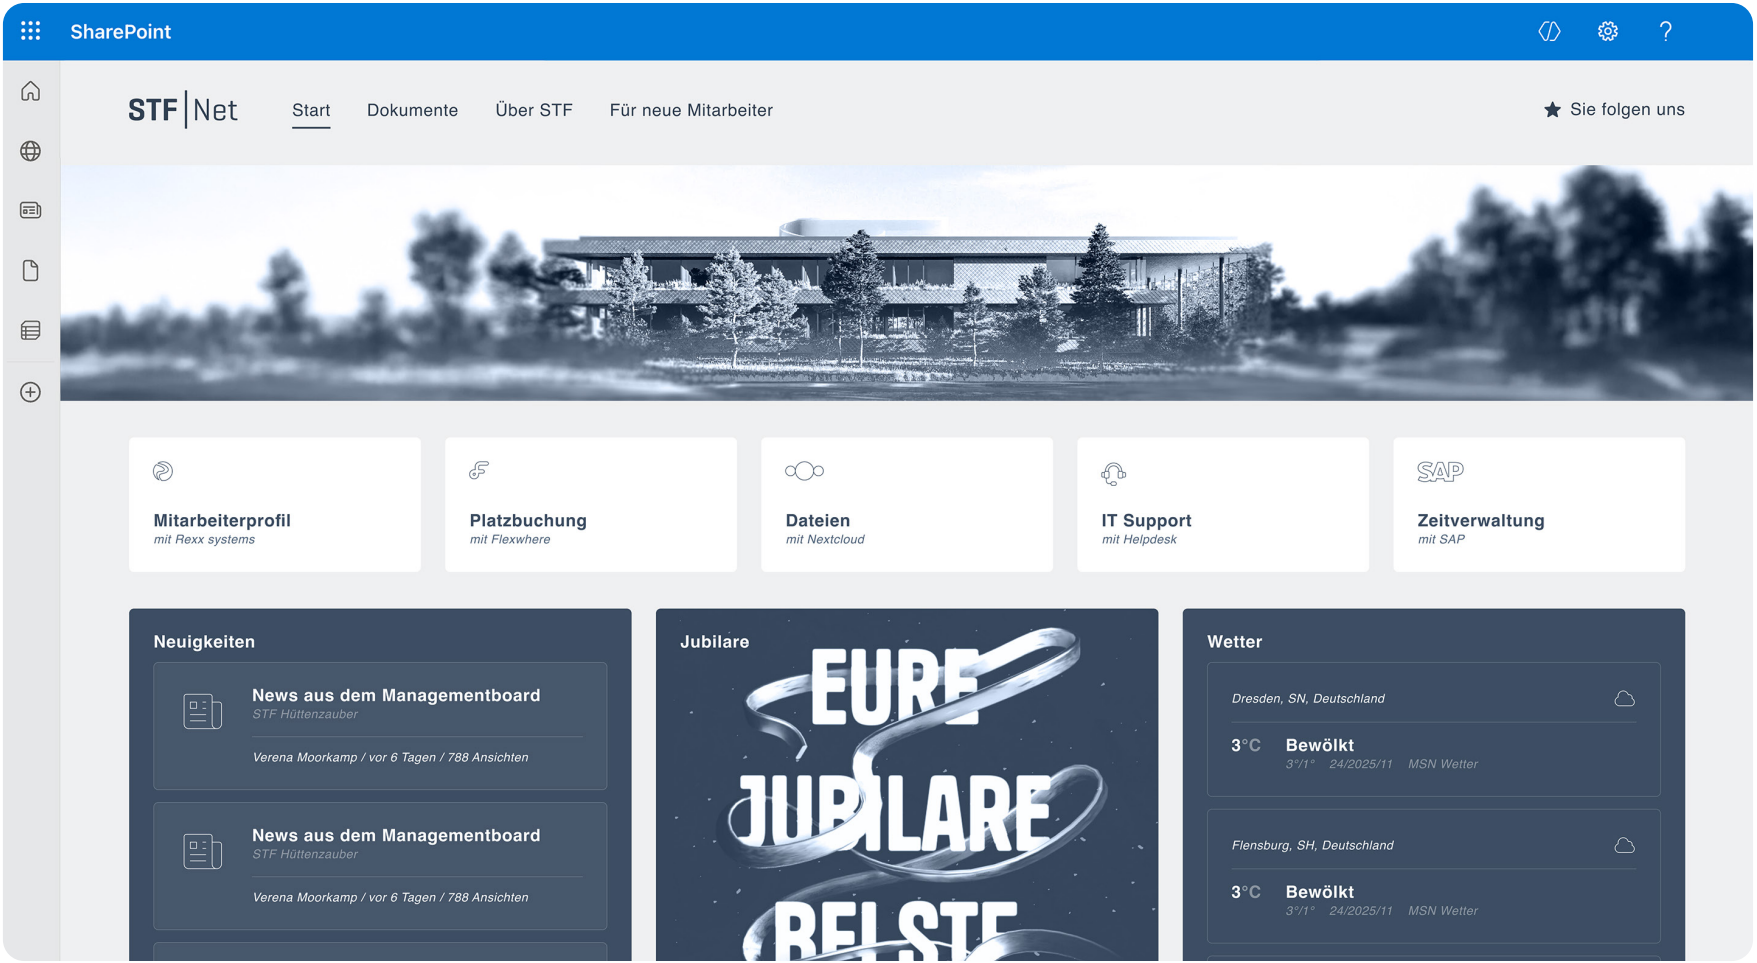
SharePoint

STF | Net

Start

Dokumente

Über STF

Für neue Mitarbeiter

Sie folgen uns

Mitarbeiterprofil
mit Rexx systems

Platzbuchung
mit Flexwhere

Dateien
mit Nextcloud

IT Support
mit Helpdesk

SAP
Zeitverwaltung
mit SAP

Neuigkeiten

News aus dem Managementboard
STF Hüttenzauber
Verena Moorkamp / vor 6 Tagen / 788 Ansichten

News aus dem Managementboard
STF Hüttenzauber
Verena Moorkamp / vor 6 Tagen / 788 Ansichten

Jubilare

EURE JUBILARE BELSTE

Wetter

Dresden, SN, Deutschland
3°C Bewölkt
3°/1° 24/2025/11 MSN Wetter

Flensburg, SH, Deutschland
3°C Bewölkt
3°/1° 24/2025/11 MSN Wetter